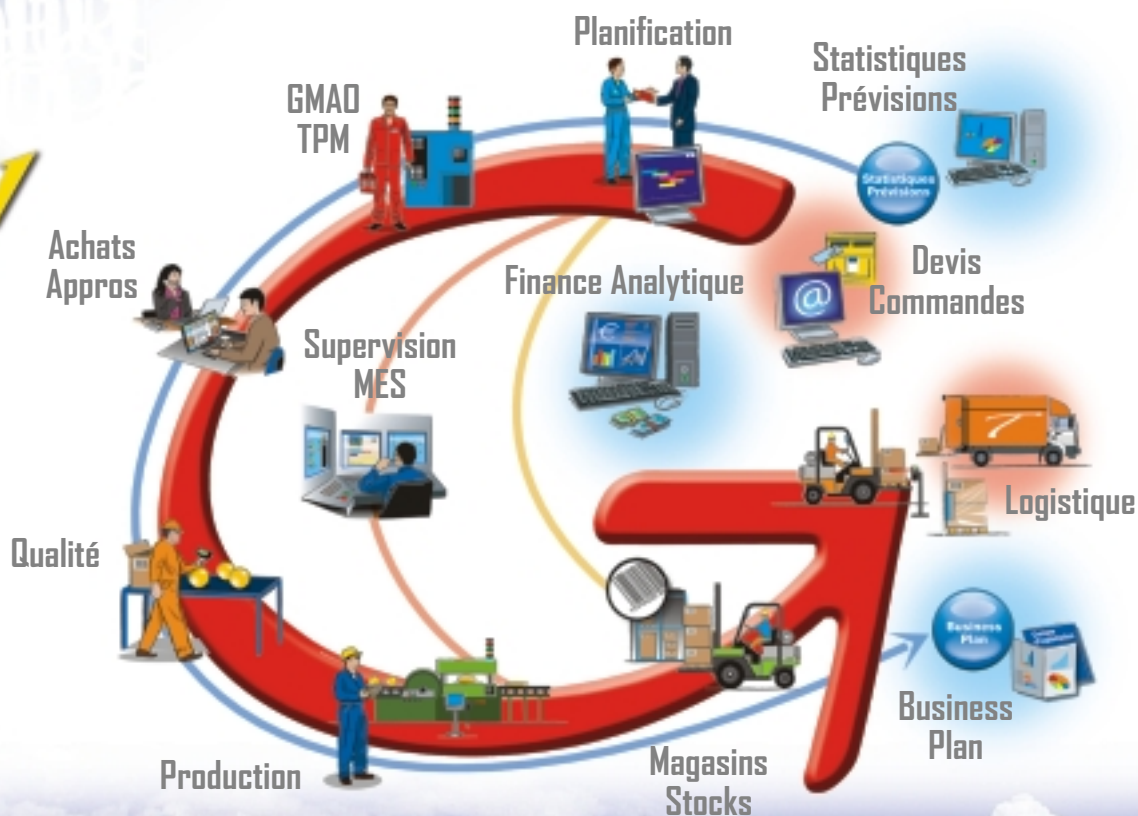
Planification

Statistiques
Prévisions

GMAO
TPM

Statistiques
Prévisions

Achats
Appros

Devis
Commandes

Finance Analytique

Supervision
MES

Logistique

Qualité

Business
Plan

Business
Plan

Production

Magasins
Stocks